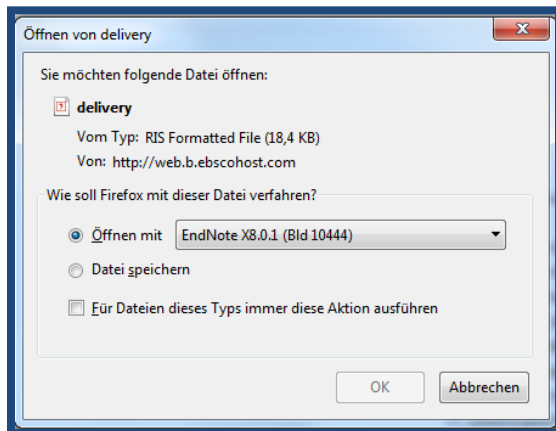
Öffnen von delivery

Sie möchten folgende Datei öffnen:

delivery

Vom Typ: RIS Formatted File (18,4 KB)

Von: http://web.b.ebscohost.com

Wie soll Firefox mit dieser Datei verfahren?

Öffnen mit EndNote X8.0.1 (Bld 10444)

Datei speichern

Für Dateien dieses Typs immer diese Aktion ausführen

OK

Abbrechen